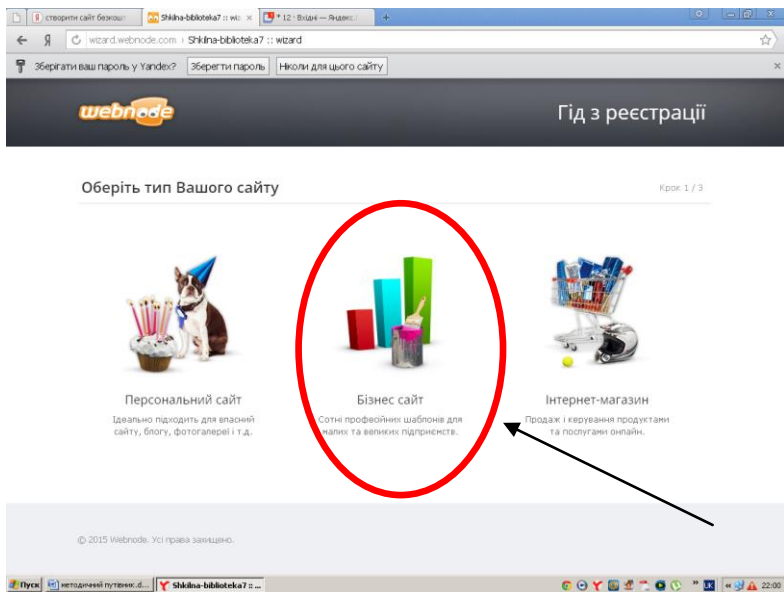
створити сайт безкош
Shkilna-biblioteka7 :: wiz ×
12 · Вхідні — Яндекс
wizard.webnode.com › Shkilna-biblioteka7 :: wizard
Зберігати ваш пароль у Yandex? Зберегти пароль Ніколи для цього сайту
webnode
Гід з реєстрації
Оберіть тип Вашого сайту
Крок 1 / 3
Персональний сайт
Ідеально підходить для власний сайту, блогу, фотогалереї і т.д.
Бізнес сайт
Сотні професійних шаблонів для малих та великих підприємств.
Інтернет-магазин
Продаж і керування продуктами та послугами онлайн.
© 2015 Webnode. Усі права захищено.
Пуск
методичний путівник.d...
Shkilna-biblioteka7 :: ...
UK
22:00